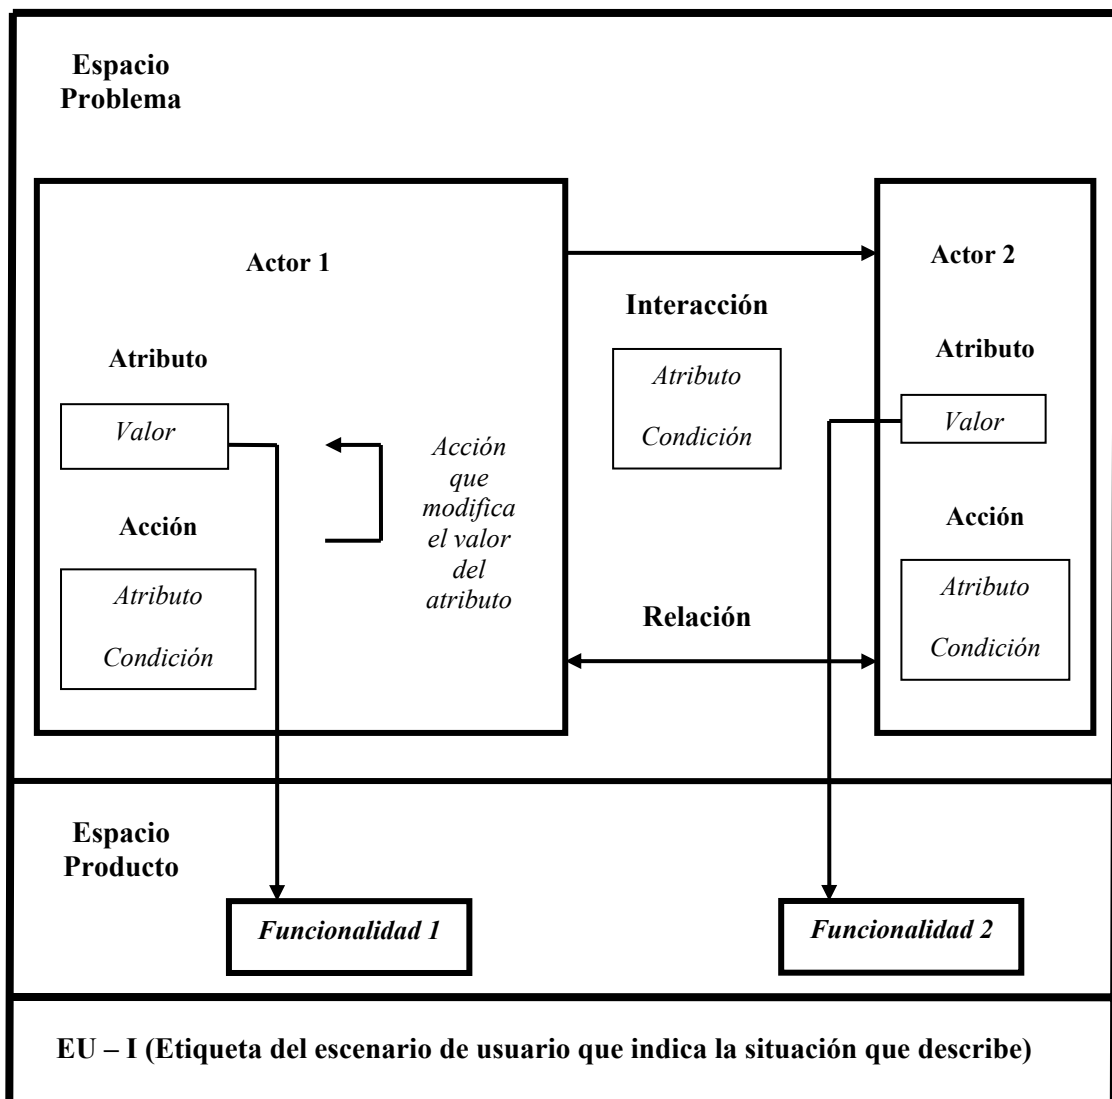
Espacio Problema

Actor 1

Atributo

Valor

Acción

Atributo

Condición

Acción que modifica el valor del atributo

Interacción

Atributo

Condición

Relación

Actor 2

Atributo

Valor

Acción

Atributo

Condición

Espacio Producto

Funcionalidad 1

Funcionalidad 2

EU – I (Etiqueta del escenario de usuario que indica la situación que describe)